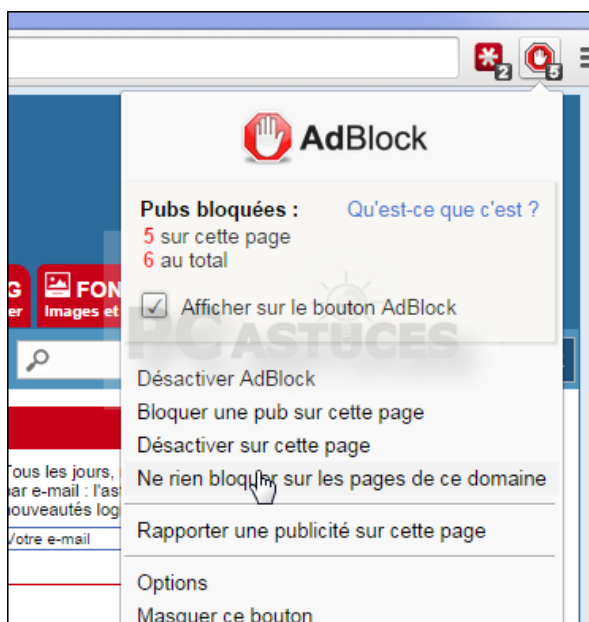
2
5
AdBlock
Pubs bloquées :
5 sur cette page
6 au total
Qu'est-ce que c'est ?
Afficher sur le bouton AdBlock
G
er
FON
Images et
PC ASTUCES
Désactiver AdBlock
Bloquer une pub sur cette page
Désactiver sur cette page
Ne rien bloquer sur les pages de ce domaine
Tous les jours,
par e-mail : l'ast
nouveautés log
Votre e-mail
Rapporter une publicité sur cette page
Options
Masquer ce bouton